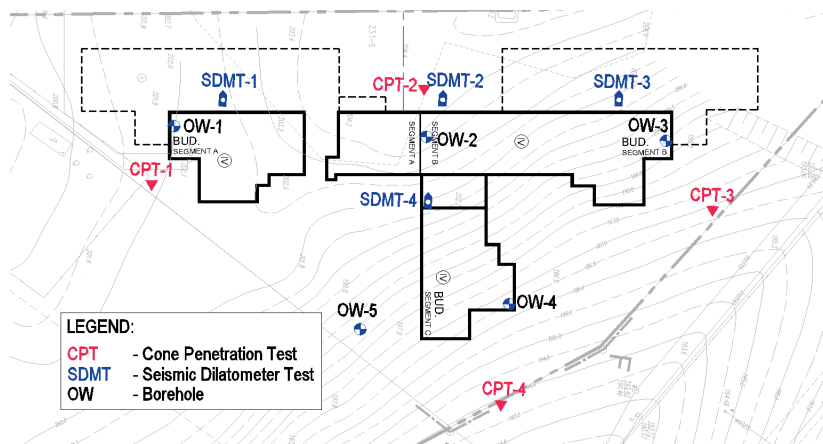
SDMT-1

CPT-2

SDMT-2

SDMT-3

OW-1

BUD. SEGMENT A

IV

SEGMENT A

SEGMENT B

OW-2

IV

OW-3

BUD. SEGMENT B

CPT-1

SDMT-4

CPT-3

IV

BUD. SEGMENT C

OW-4

OW-5

LEGEND:

CPT - Cone Penetration Test

SDMT - Seismic Dilatometer Test

OW - Borehole

CPT-4